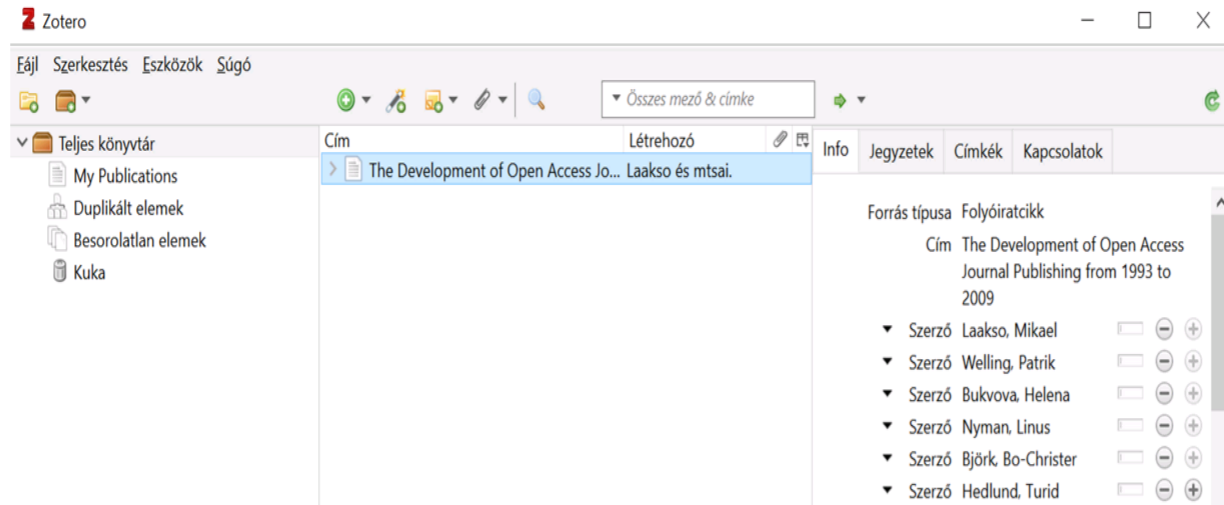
Zotero

Fájl Szerkesztés Eszközök Súgó

Összes mező & címke

Teljes könyvtár
My Publications
Duplikált elemek
Besorolatlan elemek
Kuka

| Cím | Létrehozó |
|---|---|
| The Development of Open Access Jo... | Laakso és mtsai. |

Info Jegyzetek Címkék Kapcsolatok

Forrás típusa Folyóiratcikk
Cím The Development of Open Access Journal Publishing from 1993 to 2009
Szerző Laakso, Mikael
Szerző Welling, Patrik
Szerző Bukvova, Helena
Szerző Nyman, Linus
Szerző Björk, Bo-Christer
Szerző Hedlund, Turid